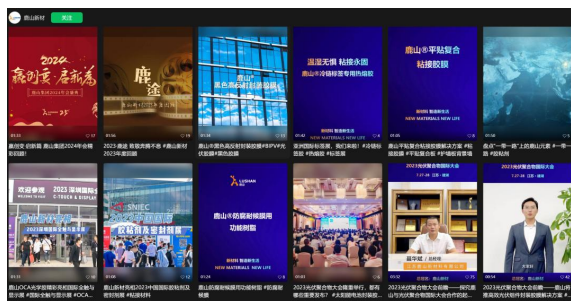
鹿山新材 关注

2024 鹿创芳 启新篇

鹿途

鹿山® 黑色高反射封装胶膜

温湿无惧 粘接永固 鹿山®冷链标签专用热熔胶

鹿山®平贴复合粘接胶膜

鹿山 新材料 新生活 NEW MATERIALS NEW LIFE

鹿山新材 NEW MATERIALS NEW LIFE

鹿山®防腐耐候膜用功能树脂

LUSHAN

欢迎参观

2023 深圳国际

SNIEC

胶粘剂及密封剂

鹿山OCA光学胶膜

鹿山新材亮相2023中国国际胶粘剂及密封剂展

鹿山®防腐耐候膜用功能树脂

2023光伏聚合物大会

鹿山光伏新材料